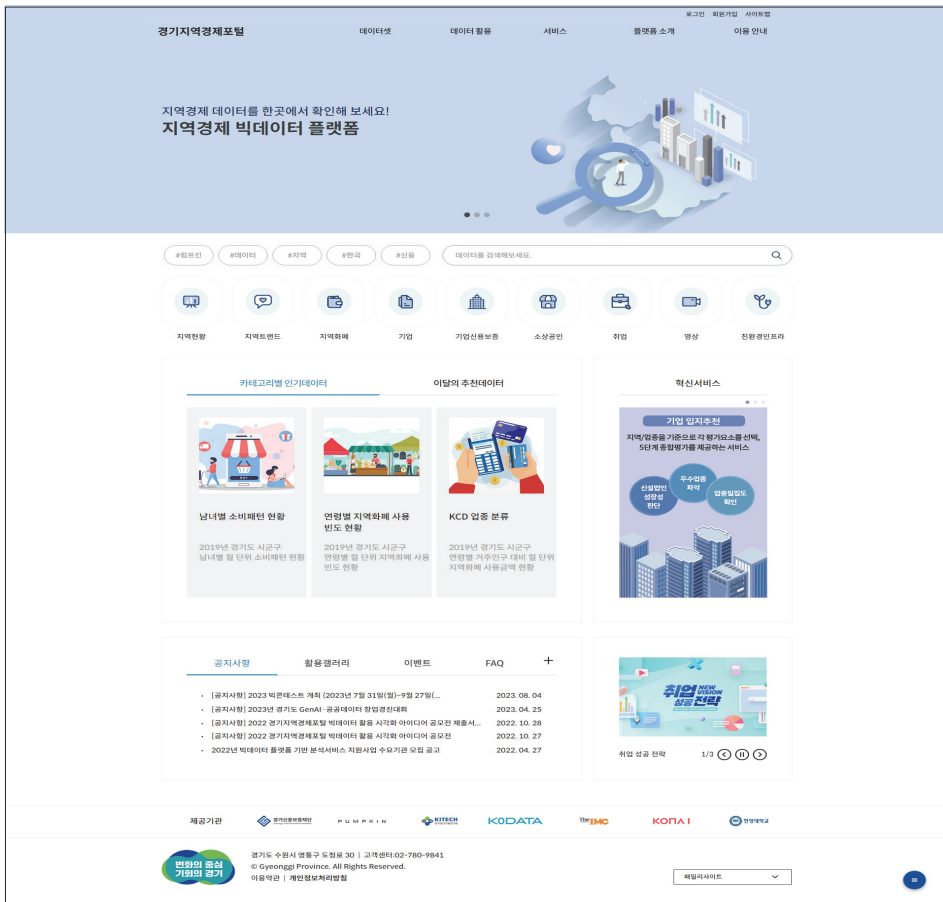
로그인 회원가입 사이트맵

경기지역경제포털

데이터셋 데이터 활용 서비스 플랫폼 소개 이용 안내

지역경제 데이터를 한곳에서 확인해 보세요!

지역경제 빅데이터 플랫폼

#펌프킨 #데이터 #지역 #한국 #신용

데이터를 검색해보세요.

지역현황 지역트렌드 지역화폐 기업 기업신용보증 소상공인 취업 영상 친환경인프라

카테고리별 인기데이터 이달의 추천데이터

남녀별 소비패턴 현황

2019년 경기도 시군구 남녀별 월 단위 소비패턴 현황

연령별 지역화폐 사용 빈도 현황

2019년 경기도 시군구 연령별 월 단위 지역화폐 사용 빈도 현황

KCD 업종 분류

2019년 경기도 시군구 연령별 거주인구 대비 월 단위 지역화폐 사용금액 현황

혁신서비스

기업 입지추천

지역/업종을 기준으로 각 평가요소를 선택, 5단계 종합평가를 제공하는 서비스

신설법인 성장성 판단

우수업종 파악

업종밀집도 확인

공지사항 활용갤러리 이벤트 FAQ +

· [공지사항] 2023 빅콘테스트 개최 (2023년 7월 31일(월)~9월 27일(... 2023. 08. 04
· [공지사항] 2023년 경기도 GenAI·공공데이터 창업경진대회 2023. 04. 25
· [공지사항] 2022 경기지역경제포털 빅데이터 활용 시각화 아이디어 공모전 제출서... 2022. 10. 28
· [공지사항] 2022 경기지역경제포털 빅데이터 활용 시각화 아이디어 공모전 2022. 10. 27
· 2022년 빅데이터 플랫폼 기반 분석서비스 지원사업 수요기관 모집 공고 2022. 04. 27

취업 NEW VISION 성공전략

취업 성공 전략 1/3

제공기관 경기신용보증재단 PUMPKIN KITECH KODATA TheIMC KONA I 한양대학교

변화의 중심 기회의 경기

경기도 수원시 영통구 도청로 30 | 고객센터:02-780-9841
© Gyeonggi Province. All Rights Reserved.
이용약관 | 개인정보처리방침

패밀리사이트